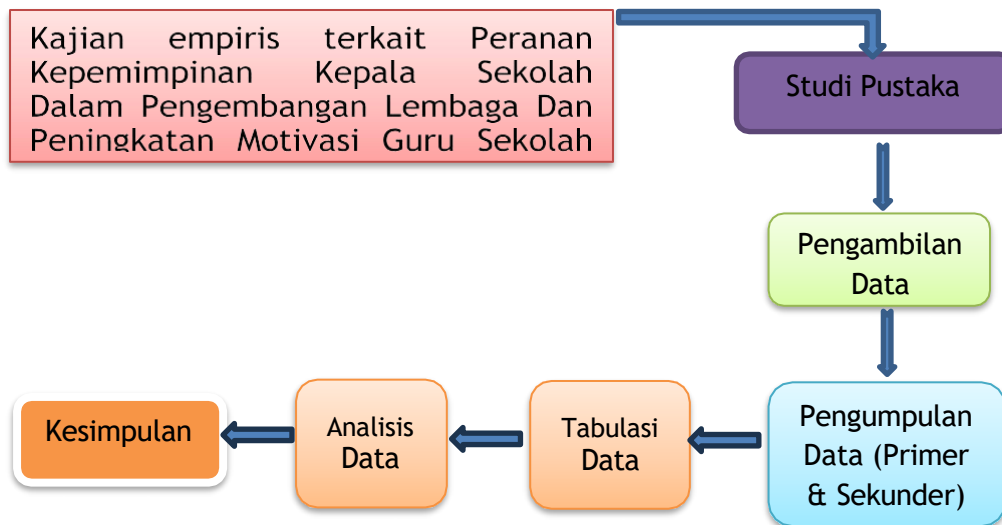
Kajian empiris terkait Peranan Kepemimpinan Kepala Sekolah Dalam Pengembangan Lembaga Dan Peningkatan Motivasi Guru Sekolah

Studi Pustaka

Pengambilan Data

Pengumpulan Data (Primer & Sekunder)

Tabulasi Data

Analisis Data

Kesimpulan